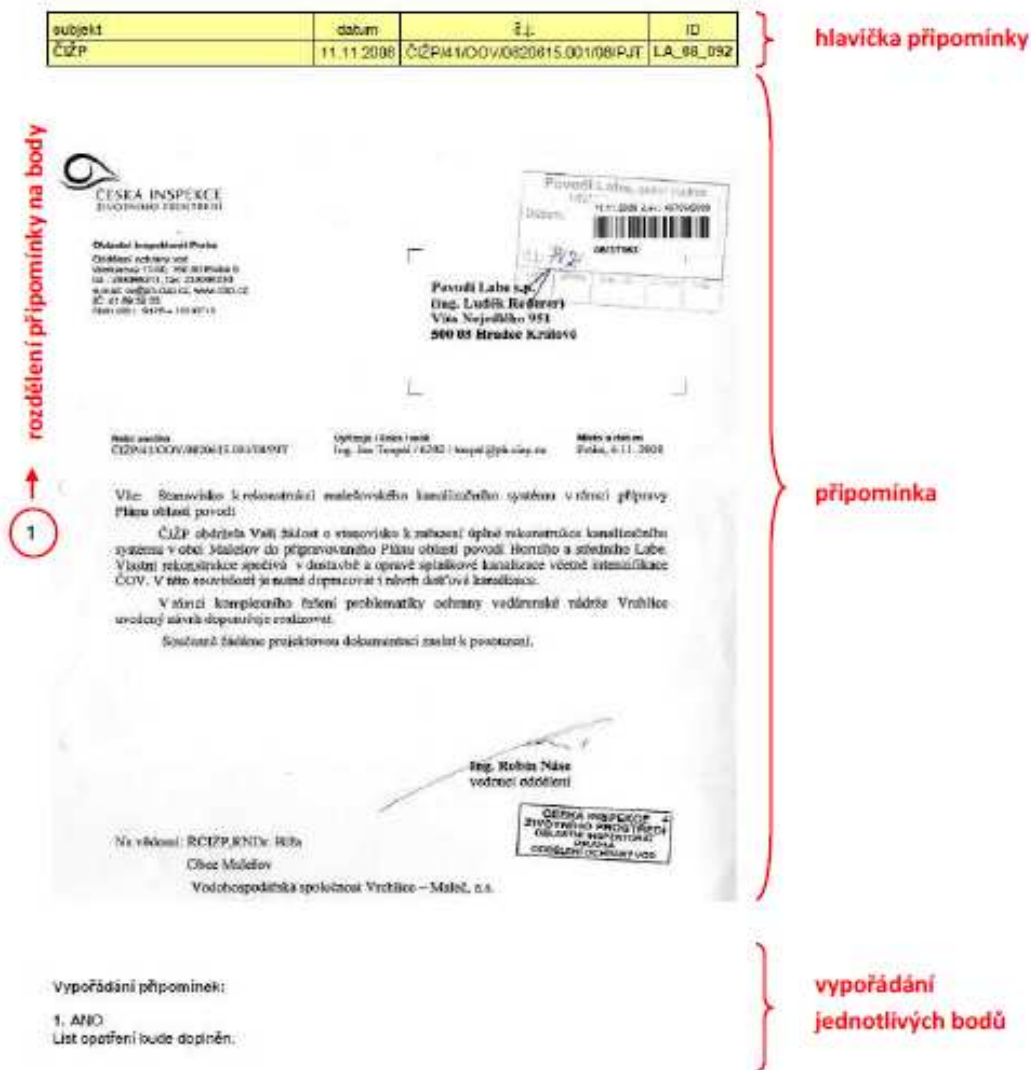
| subjekt | datum | č.j. | ID |
|---|---|---|---|
| ČIŽP | 11.11.2008 | ČIŽP/41/OOV/0820615.001/08/PJT | LA_08_092 |

hlavička připomínky

rozdělení připomínky na body

1

ČESKÁ INSPEKCE ŽIVOTNÍHO PROSTŘEDÍ

Oblastní inspektorát Praha
Oddělení ochrany vod
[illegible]

Povodí Labe, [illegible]
Došlo: 11.11.2008
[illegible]

Povodí Labe s.p.
Ing. Luděk Rederer
Víta Nejedlého 951
500 03 Hradec Králové

Naše značka
ČIŽP/41/OOV/0820615.001/08/PJT

Vyřizuje / linka / mail
Ing. Jan Teupel / 6282 / teupel@ph.cizp.cz

Místo a datum
Praha, 4.11.2008

Věc: Stanovisko k rekonstrukci malešovského kanalizačního systému v rámci přípravy Plánu oblasti povodí

ČIŽP obdržela Vaši žádost o stanovisko k zařazení úplné rekonstrukce kanalizačního systému v obci Malešov do připravovaného Plánu oblasti povodí Horního a středního Labe. Vlastní rekonstrukce spočívá v dostavbě a opravě splaškové kanalizace včetně intenzifikace ČOV. V této souvislosti je nutné dopracovat i návrh dešťové kanalizace.

V rámci komplexního řešení problematiky ochrany vodárenské nádrže Vrchlice uvedený návrh doporučuje realizovat.

Současně žádáme projektovou dokumentaci zaslat k posouzení.

Ing. Robin Nása
vedoucí oddělení

ČESKÁ INSPEKCE ŽIVOTNÍHO PROSTŘEDÍ OBLASTNÍ INSPEKTORÁT PRAHA ODDĚLENÍ OCHRANY VOD

Na vědomí: ŘČIŽP, RNDr. Bůžek
Obec Malešov
Vodohospodářská společnost Vrchlice – Maleč, a.s.

připomínka

Vypořádání připomínek:

1. ANO
List opatření bude doplněn.

vypořádání jednotlivých bodů